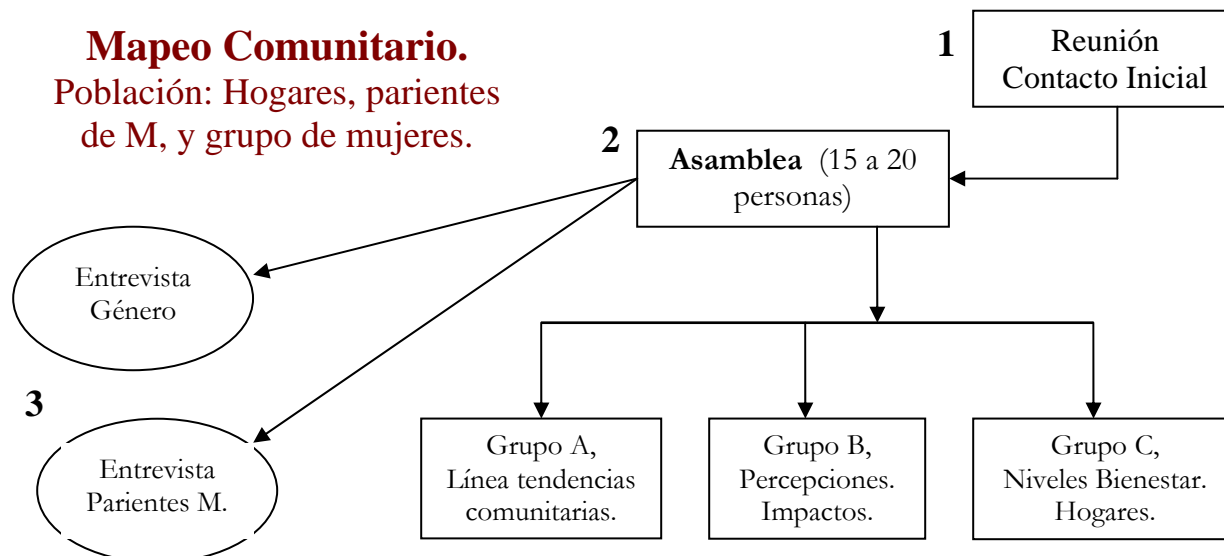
Mapeo Comunitario.
Población: Hogares, parientes de M, y grupo de mujeres.

1 Reunión Contacto Inicial

2 Asamblea (15 a 20 personas)

Entrevista Género

3

Entrevista Parientes M.

Grupo A, Línea tendencias comunitarias.

Grupo B, Percepciones. Impactos.

Grupo C, Niveles Bienestar. Hogares.